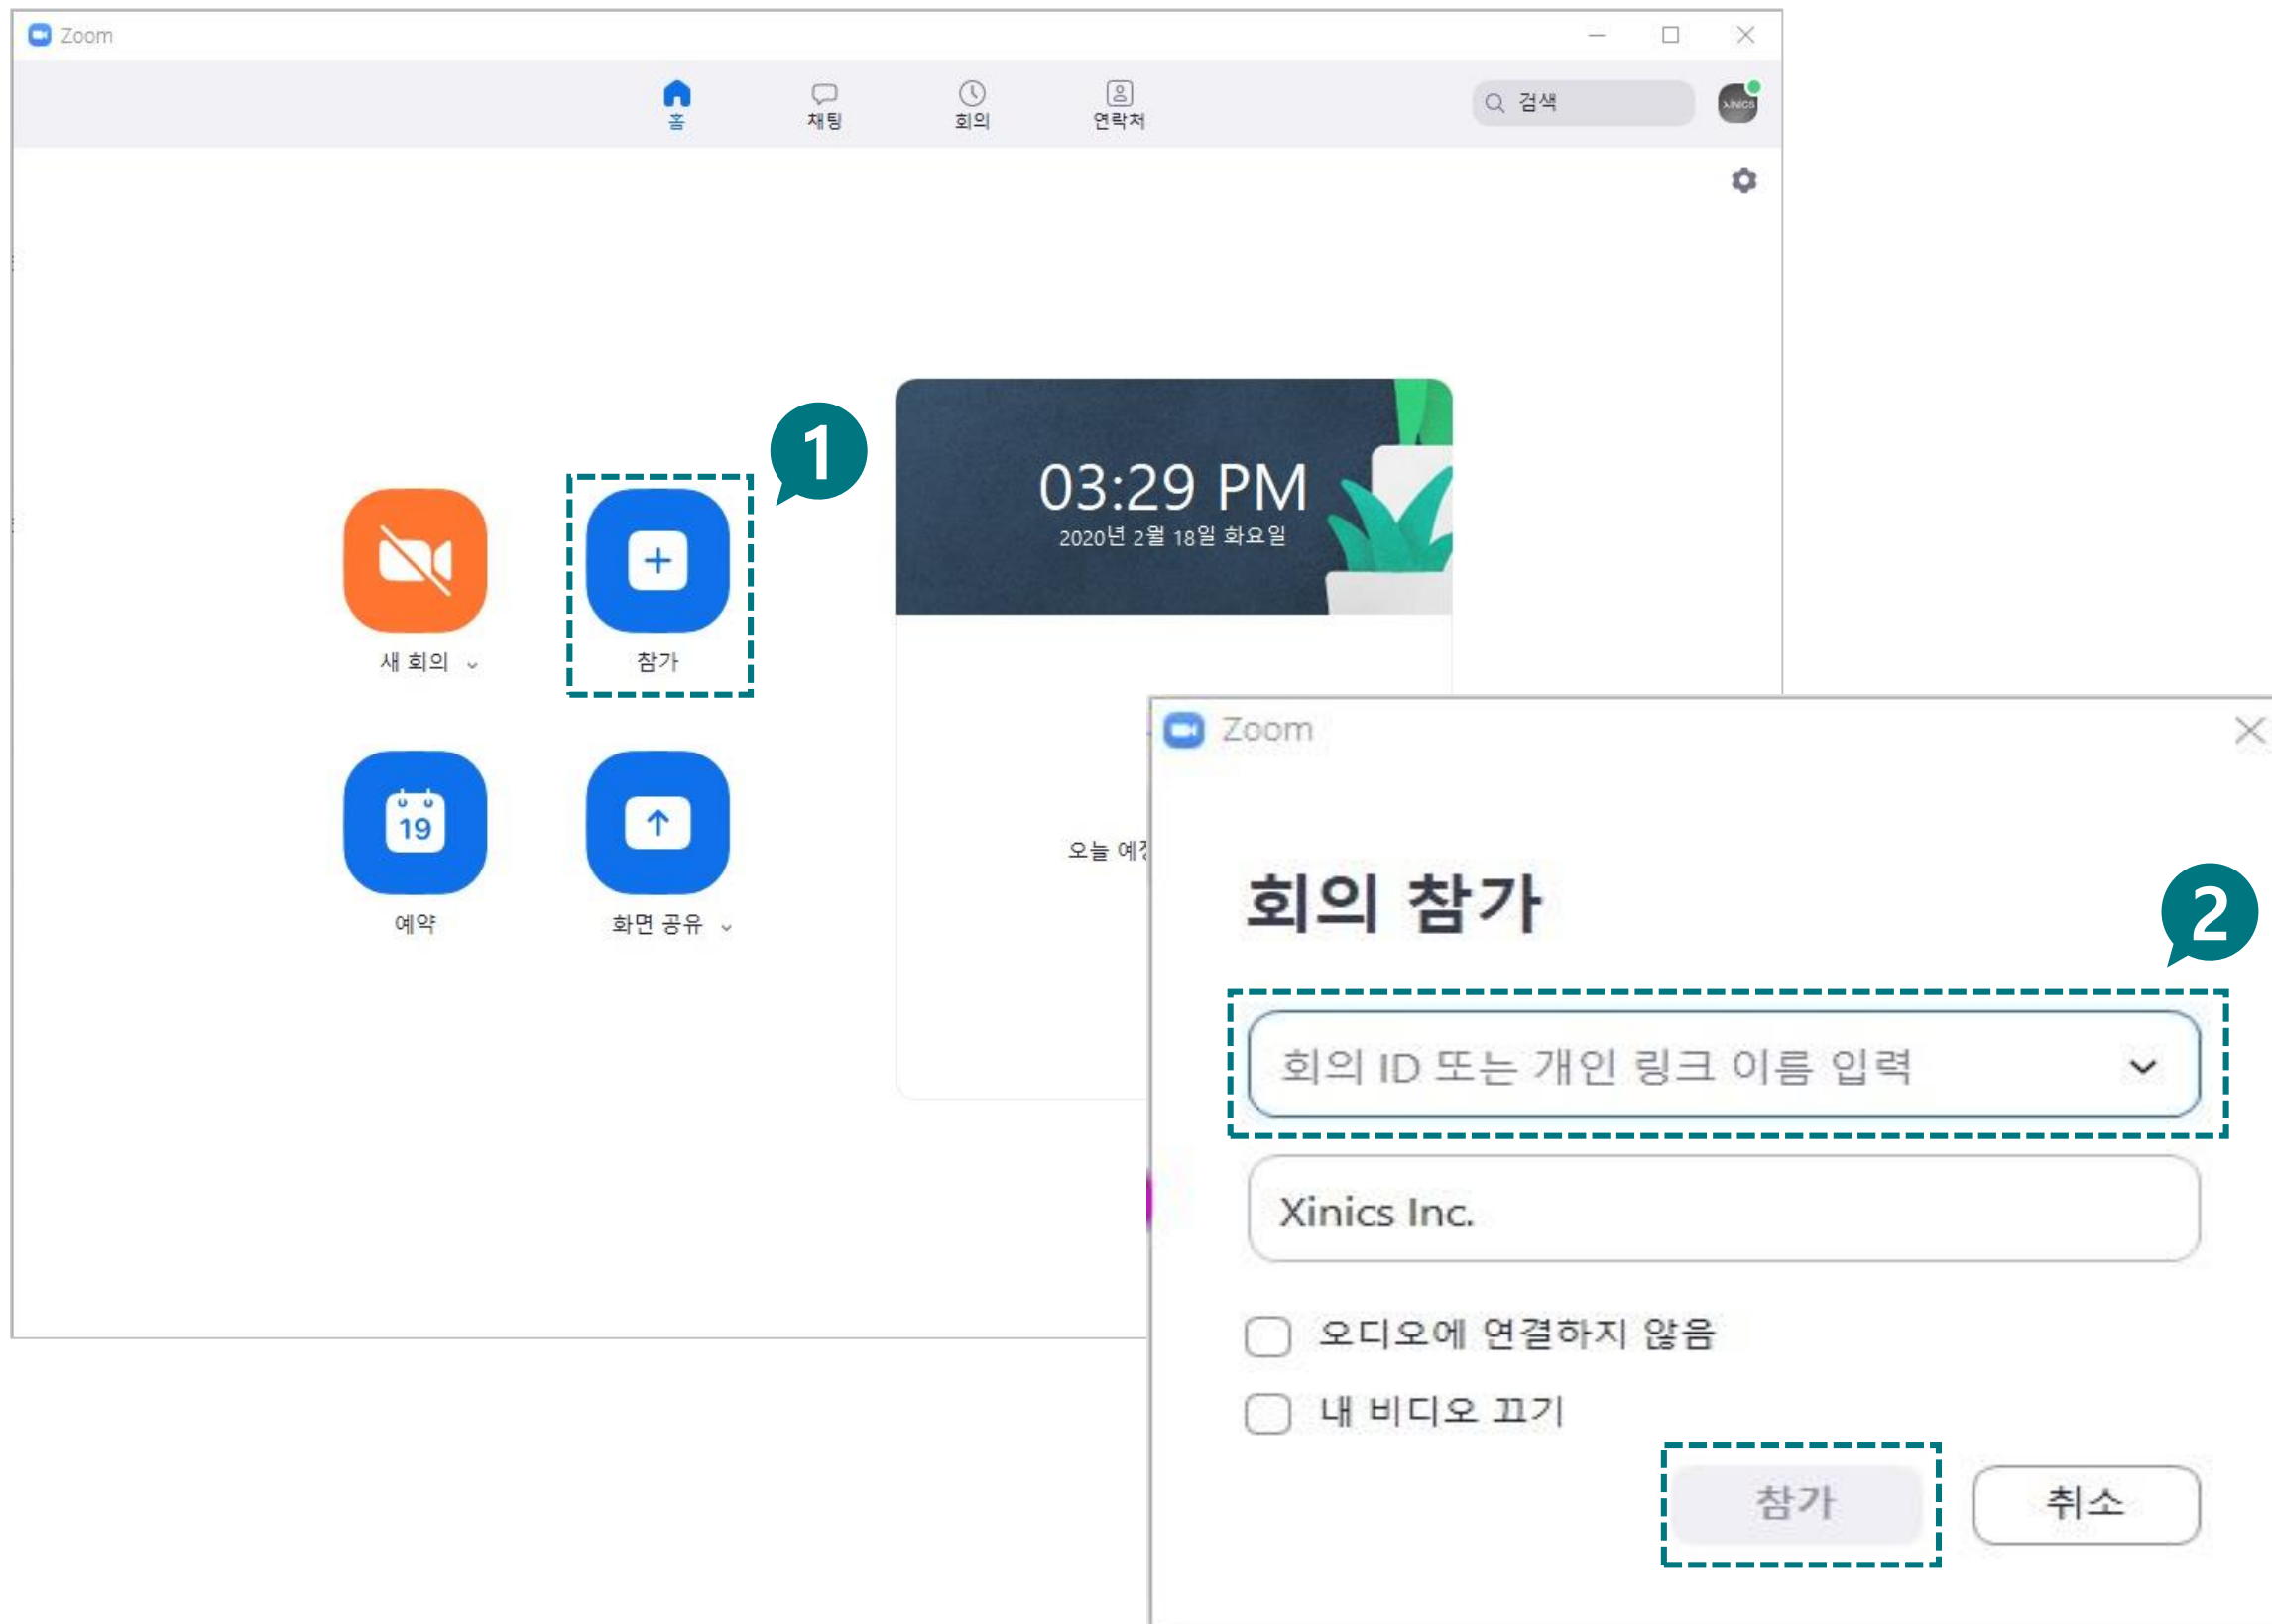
Zoom

홈 채팅 회의 연락처

검색

XINICS

03:29 PM
2020년 2월 18일 화요일

1

새 회의

참가

19

예약

화면 공유

오늘 예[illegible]

Zoom

회의 참가

2

회의 ID 또는 개인 링크 이름 입력

Xinics Inc.

오디오에 연결하지 않음

내 비디오 끄기

참가

취소